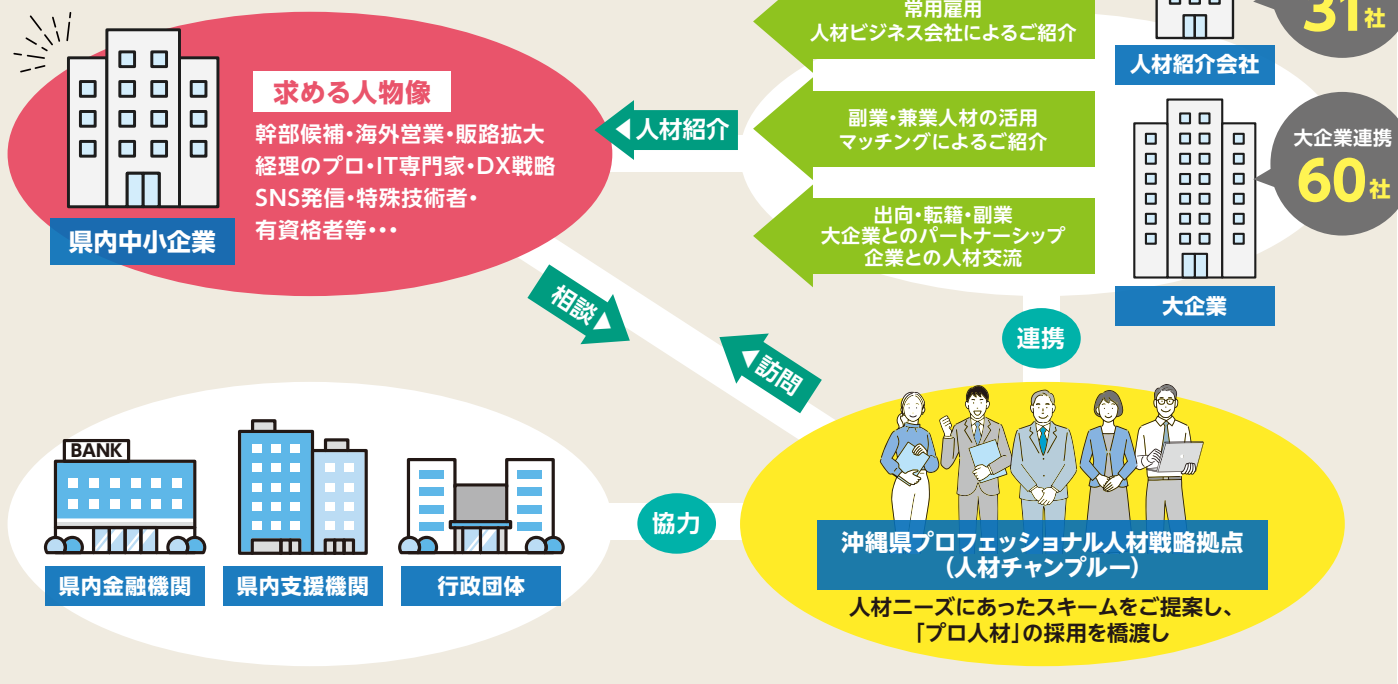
求める人物像

幹部候補・海外営業・販路拡大
経理のプロ・IT専門家・DX戦略
SNS発信・特殊技術者・
有資格者等・・・

県内中小企業

人材紹介

常用雇用
人材ビジネス会社によるご紹介

31社

人材紹介会社

副業・兼業人材の活用
マッチングによるご紹介

大企業連携
60社

出向・転籍・副業
大企業とのパートナーシップ
企業との人材交流

大企業

相談

訪問

連携

BANK

県内金融機関

県内支援機関

行政団体

協力

沖縄県プロフェッショナル人材戦略拠点
(人材チャンプルー)

人材ニーズにあったスキームをご提案し、
「プロ人材」の採用を橋渡し